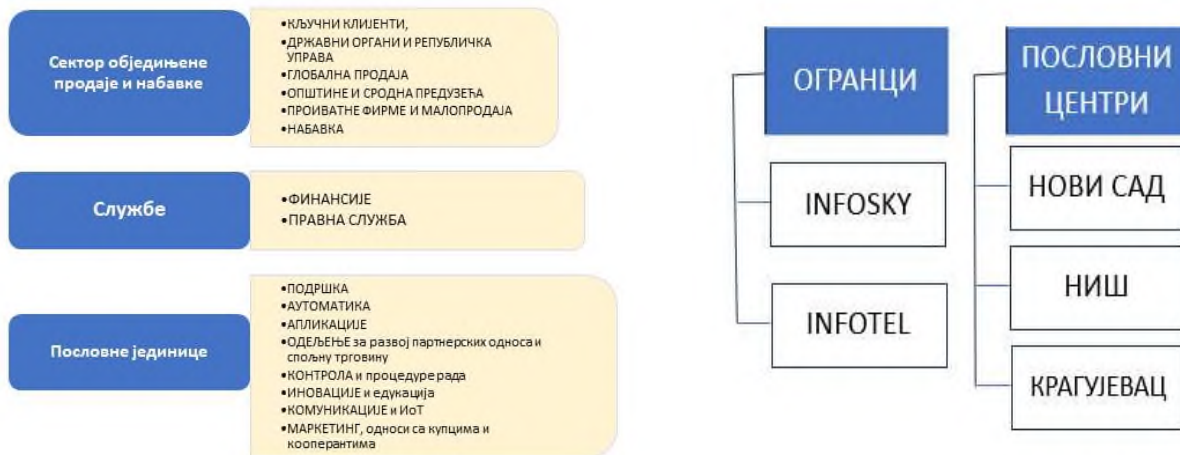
Сектор обједињене продаје и набавке

•КЉУЧНИ КЛИЈЕНТИ,
•ДРЖАВНИ ОРГАНИ И РЕПУБЛИЧКА УПРАВА
•ГЛОБАЛНА ПРОДАЈА
•ОПШТИНЕ И СРОДНА ПРЕДУЗЕЋА
•ПРОИВАТНЕ ФИРМЕ И МАЛОПРОДАЈА
•НАБАВКА

Службе

•ФИНАНСИЈЕ
•ПРАВНА СЛУЖБА

Пословне јединице

•ПОДРШКА
•АУТОМАТИКА
•АПЛИКАЦИЈЕ
•ОДЕЉЕЊЕ за развој партнерских односа и спољну трговину
•КОНТРОЛА и процедуре рада
•ИНОВАЦИЈЕ и едукација
•КОМУНИКАЦИЈЕ и ИоТ
•МАРКЕТИНГ, односи са купцима и кооперантима

ОГРАНЦИ

INFOSKY

INFOTEL

ПОСЛОВНИ ЦЕНТРИ

НОВИ САД

НИШ

КРАГУЈЕВАЦ